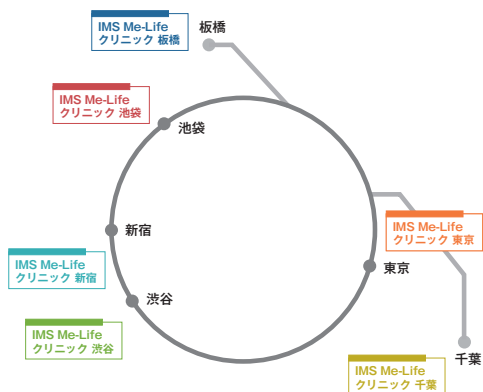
IMS Me-Life
クリニック 板橋

板橋

IMS Me-Life
クリニック 池袋

池袋

IMS Me-Life
クリニック 東京

新宿

IMS Me-Life
クリニック 新宿

東京

渋谷

IMS Me-Life
クリニック 渋谷

千葉

IMS Me-Life
クリニック 千葉